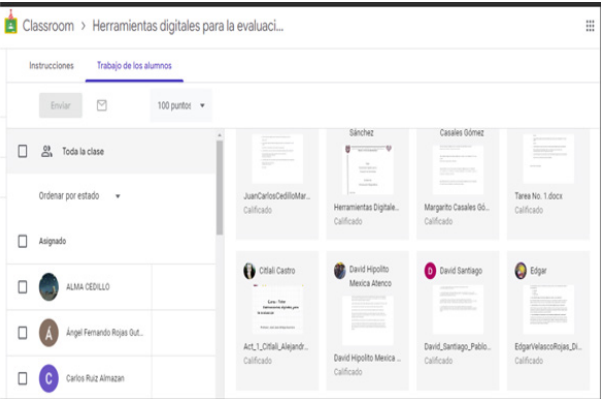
Classroom > Herramientas digitales para la evaluaci...

Instrucciones
Trabajo de los alumnos

Enviar
100 puntos

Toda la clase

Ordenar por estado

Asignado

ALMA CEDILLO

A
Ángel Fernando Rojas Gut...

C
Carlos Ruiz Almazan

Sánchez
Casales Gómez

JuanCarlosCedilloMar...
Calificado

Herramientas Digitale...
Calificado

Margarito Casales Gó...
Calificado

Tarea No. 1.docx
Calificado

Citlali Castro
Act_1_Citlali_Alejandr...
Calificado

David Hipolito Mexica Atenco
David Hipolito Mexica ...
Calificado

D
David Santiago
David_Santiago_Pablo...
Calificado

Edgar
EdgarVelascoRojas_Di...
Calificado